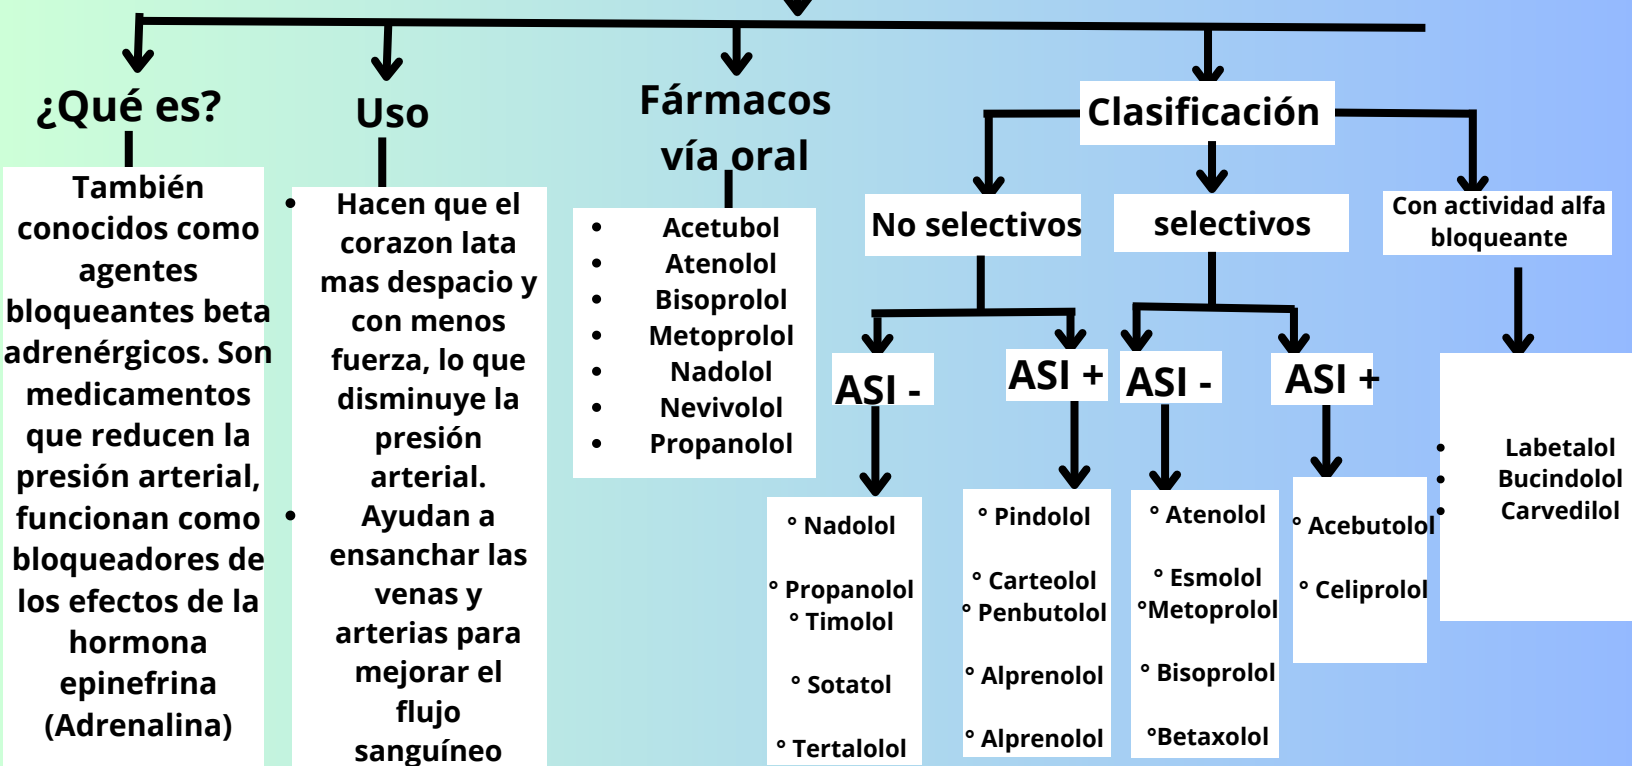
¿Qué es?

También conocidos como agentes bloqueantes beta adrenérgicos. Son medicamentos que reducen la presión arterial, funcionan como bloqueadores de los efectos de la hormona epinefrina (Adrenalina)

Uso

- Hacen que el corazon lata mas despacio y con menos fuerza, lo que disminuye la presión arterial.
- Ayudan a ensanchar las venas y arterias para mejorar el flujo sanguíneo

Fármacos vía oral

- Acetubol
- Atenolol
- Bisoprolol
- Metoprolol
- Nadolol
- Nevivolol
- Propanolol

Clasificación

No selectivos

ASI -

° Nadolol
° Propanolol
° Timolol
° Sotatol
° Tertalolol

ASI +

° Pindolol
° Carteolol
° Penbutolol
° Alprenolol
° Alprenolol

selectivos

ASI -

° Atenolol
° Esmolol
°Metoprolol
° Bisoprolol
°Betaxolol

ASI +

° Acebutolol
° Celiprolol

Con actividad alfa bloqueante

- Labetalol
- Bucindolol
- Carvedilol